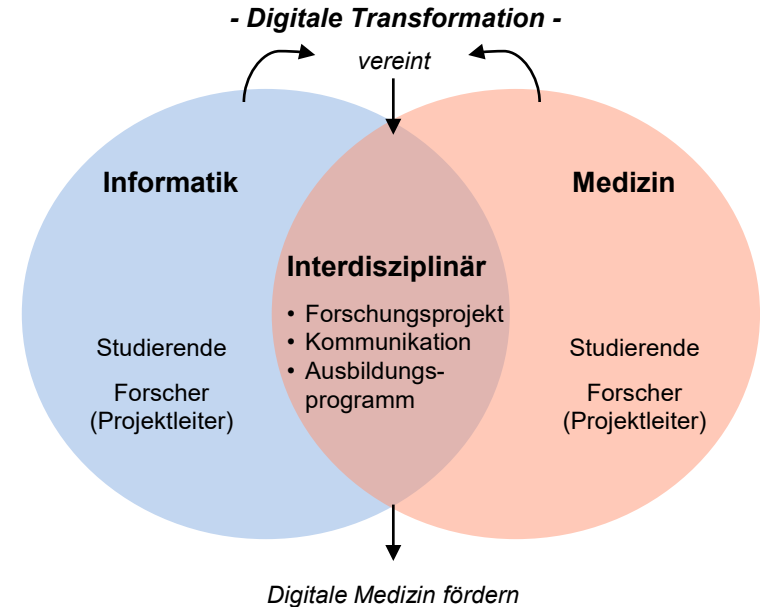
- Digitale Transformation -

vereint

Informatik

Medizin

Interdisziplinär

• Forschungsprojekt
• Kommunikation
• Ausbildungsprogramm

Studierende

Forscher (Projektleiter)

Studierende

Forscher (Projektleiter)

Digitale Medizin fördern